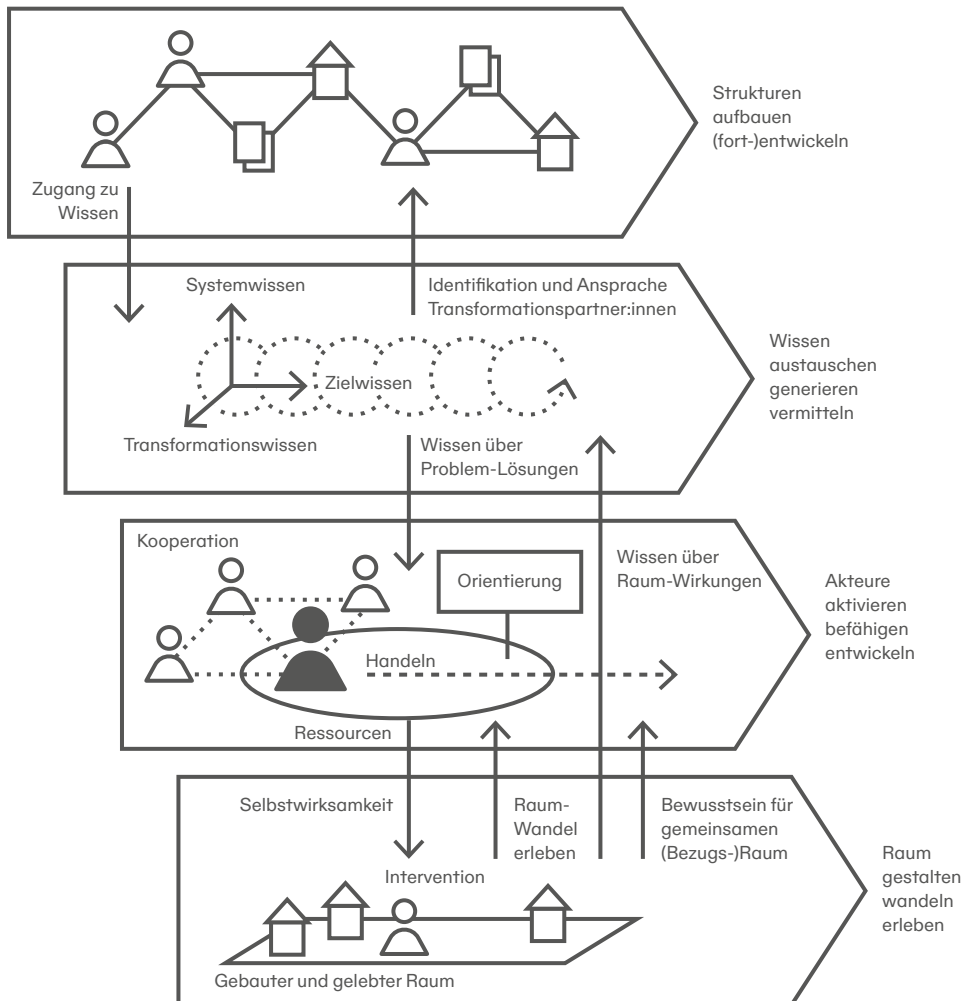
Strukturen aufbauen (fort-)entwickeln

Zugang zu Wissen

Systemwissen

Identifikation und Ansprache Transformationspartner:innen

Zielwissen

Transformationswissen

Wissen austauschen generieren vermitteln

Wissen über Problem-Lösungen

Kooperation

Orientierung

Wissen über Raum-Wirkungen

Akteure aktivieren befähigen entwickeln

Handeln

Ressourcen

Selbstwirksamkeit

Raum-Wandel erleben

Bewusstsein für gemeinsamen (Bezugs-)Raum

Intervention

Raum gestalten wandeln erleben

Gebauter und gelebter Raum